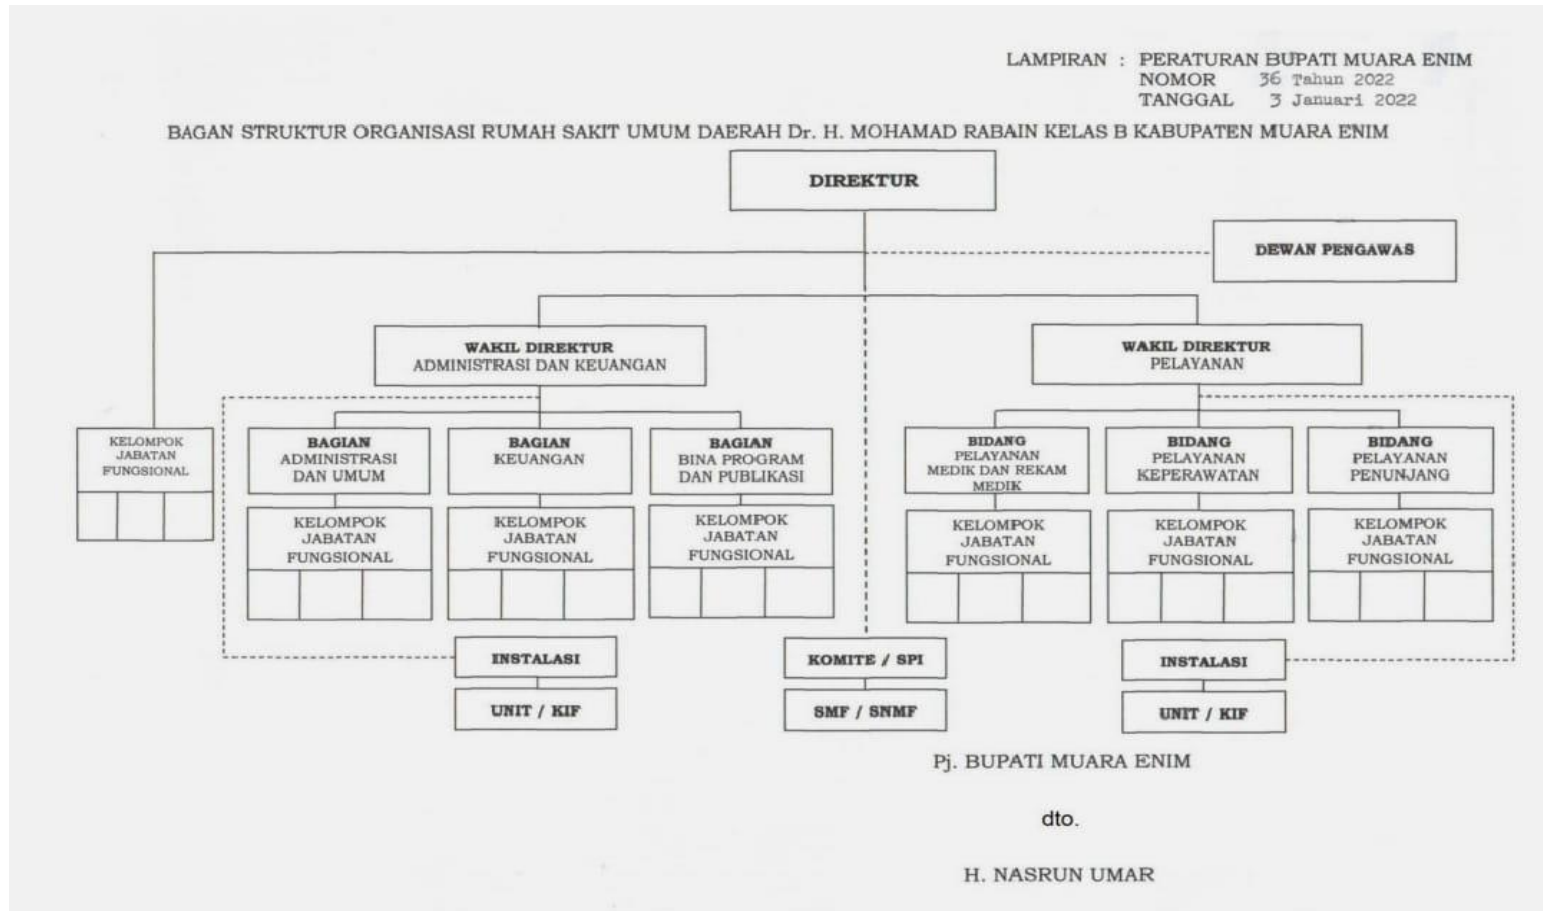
LAMPIRAN : PERATURAN BUPATI MUARA ENIM
NOMOR 36 Tahun 2022
TANGGAL 3 Januari 2022

BAGAN STRUKTUR ORGANISASI RUMAH SAKIT UMUM DAERAH Dr. H. MOHAMAD RABAIN KELAS B KABUPATEN MUARA ENIM

DIREKTUR

DEWAN PENGAWAS

KELOMPOK JABATAN FUNGSIONAL

WAKIL DIREKTUR
ADMINISTRASI DAN KEUANGAN

BAGIAN
ADMINISTRASI DAN UMUM

KELOMPOK JABATAN FUNGSIONAL

BAGIAN
KEUANGAN

KELOMPOK JABATAN FUNGSIONAL

BAGIAN
BINA PROGRAM DAN PUBLIKASI

KELOMPOK JABATAN FUNGSIONAL

INSTALASI

UNIT / KIF

KOMITE / SPI

SMF / SNMF

WAKIL DIREKTUR
PELAYANAN

BIDANG
PELAYANAN MEDIK DAN REKAM MEDIK

KELOMPOK JABATAN FUNGSIONAL

BIDANG
PELAYANAN KEPERAWATAN

KELOMPOK JABATAN FUNGSIONAL

BIDANG
PELAYANAN PENUNJANG

KELOMPOK JABATAN FUNGSIONAL

INSTALASI

UNIT / KIF

Pj. BUPATI MUARA ENIM

dto.

H. NASRUN UMAR